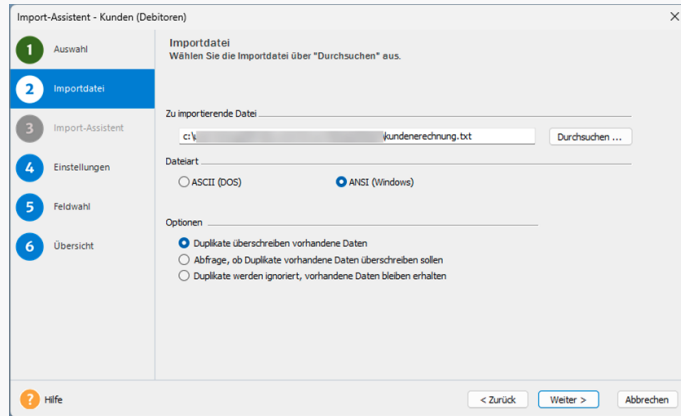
Import-Assistent - Kunden (Debitoren)

1 Auswahl
2 Importdatei
3 Import-Assistent
4 Einstellungen
5 Feldwahl
6 Übersicht

Importdatei
Wählen Sie die Importdatei über "Durchsuchen" aus.

Zu importierende Datei
c:\ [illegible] kundenerechnung.txt
Durchsuchen ...

Dateiart
ASCII (DOS)
ANSI (Windows)

Optionen
Duplikate überschreiben vorhandene Daten
Abfrage, ob Duplikate vorhandene Daten überschreiben sollen
Duplikate werden ignoriert, vorhandene Daten bleiben erhalten

? Hilfe
< Zurück
Weiter >
Abbrechen